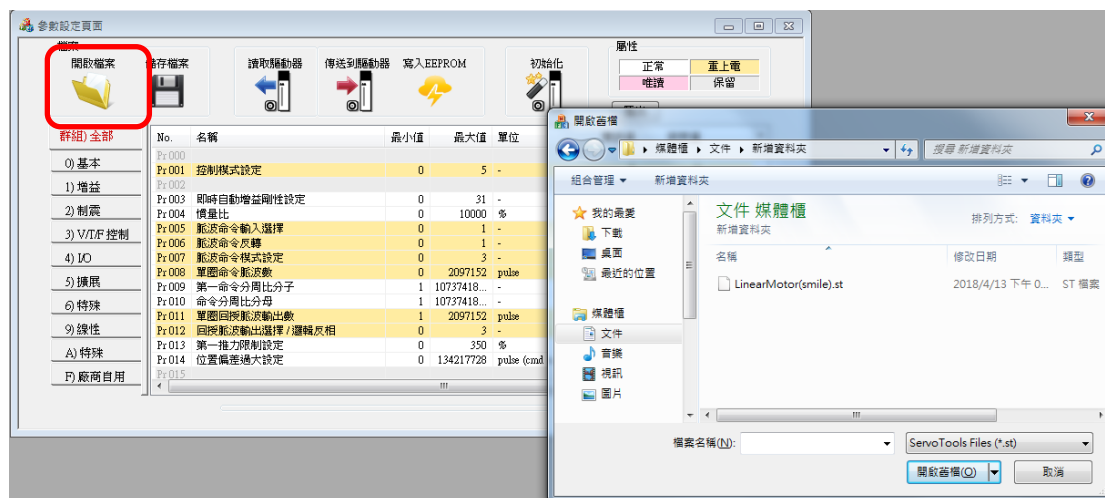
參數設定頁面

檔案
開啟檔案
儲存檔案
讀取驅動器
傳送到驅動器
寫入EEPROM
初始化
屬性
正常
重上電
唯讀
保留

群組) 全部
0) 基本
1) 增益
2) 制震
3) V/T/F 控制
4) I/O
5) 擴展
6) 特殊
9) 線性
A) 特殊
F) 廠商自用

| No. | 名稱 | 最小值 | 最大值 | 單位 |
|---|---|---|---|---|
| Pr 000 | | | | |
| Pr 001 | 控制模式設定 | 0 | 5 | - |
| Pr 002 | | | | |
| Pr 003 | 即時自動增益剛性設定 | 0 | 31 | - |
| Pr 004 | 慣量比 | 0 | 10000 | % |
| Pr 005 | 脈波命令輸入選擇 | 0 | 1 | - |
| Pr 006 | 脈波命令反轉 | 0 | 1 | - |
| Pr 007 | 脈波命令模式設定 | 0 | 3 | - |
| Pr 008 | 單圈命令脈波數 | 0 | 2097152 | pulse |
| Pr 009 | 第一命令分周比分子 | 1 | 10737418... | - |
| Pr 010 | 命令分周比分母 | 1 | 10737418... | - |
| Pr 011 | 單圈回授脈波輸出數 | 1 | 2097152 | pulse |
| Pr 012 | 回授脈波輸出選擇 / 邏輯反相 | 0 | 3 | - |
| Pr 013 | 第一推力限制設定 | 0 | 350 | % |
| Pr 014 | 位置偏差過大設定 | 0 | 134217728 | pulse (cmd |
| Pr 015 | | | | |

開啟舊檔
媒體櫃 ▸ 文件 ▸ 新增資料夾
搜尋 新增資料夾
組合管理 ▾
新增資料夾
我的最愛
下載
桌面
最近的位置
媒體櫃
文件
音樂
視訊
圖片
文件 媒體櫃
新增資料夾
排列方式: 資料夾 ▾
名稱
修改日期
類型
LinearMotor(smile).st
2018/4/13 下午 0...
ST 檔案
檔案名稱(N):
ServoTools Files (*.st)
開啟舊檔(O)
取消